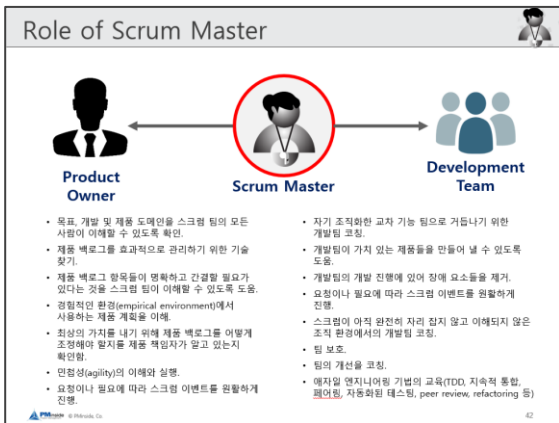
Role of Scrum Master

Product Owner

Scrum Master

Development Team

• 목표, 개발 및 제품 도메인을 스크럼 팀의 모든 사람이 이해할 수 있도록 확인.
• 제품 백로그를 효과적으로 관리하기 위한 기술 찾기.
• 제품 백로그 항목들이 명확하고 간결할 필요가 있다는 것을 스크럼 팀이 이해할 수 있도록 도움.
• 경험적인 환경(empirical environment)에서 사용하는 제품 계획을 이해.
• 최상의 가치를 내기 위해 제품 백로그를 어떻게 조정해야 할지를 제품 책임자가 알고 있는지 확인함.
• 민첩성(agility)의 이해와 실행.
• 요청이나 필요에 따라 스크럼 이벤트를 원활하게 진행.

• 자기 조직화한 교차 기능 팀으로 거듭나기 위한 개발팀 코칭.
• 개발팀이 가치 있는 제품들을 만들어 낼 수 있도록 도움.
• 개발팀의 개발 진행에 있어 장애 요소들을 제거.
• 요청이나 필요에 따라 스크럼 이벤트를 원활하게 진행.
• 스크럼이 아직 완전히 자리 잡지 않고 이해되지 않은 조직 환경에서의 개발팀 코칭.
• 팀 보호.
• 팀의 개선을 코칭.
• 애자일 엔지니어링 기법의 교육(TDD, 지속적 통합, 페어링, 자동화된 테스팅, peer review, refactoring 등)

PMcode © PMcode Co.

42